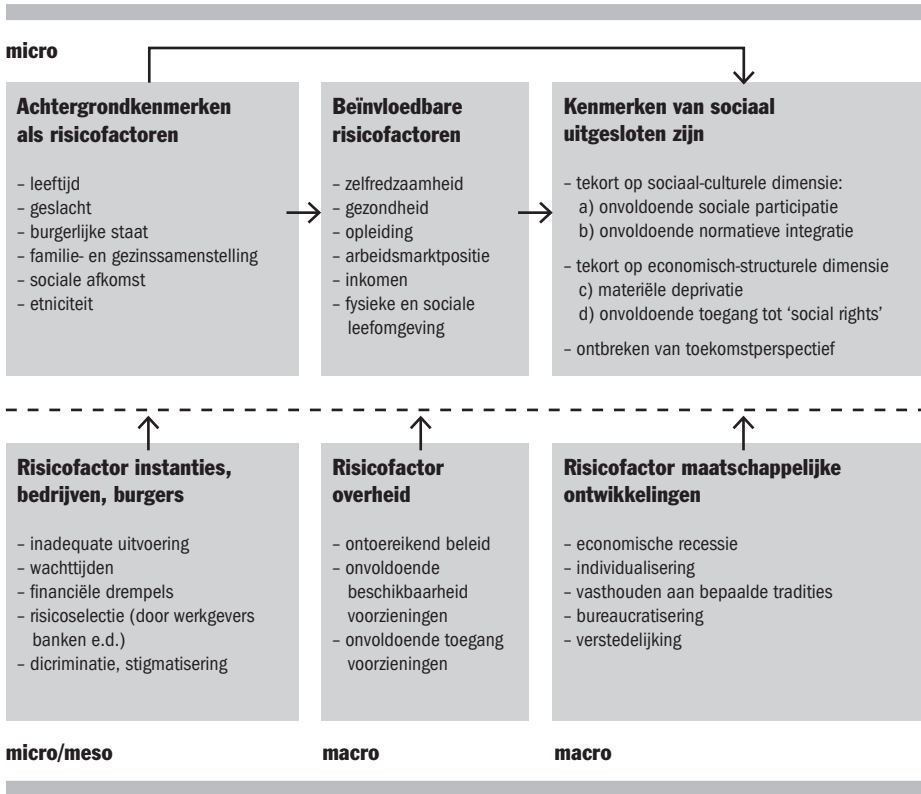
micro

Achtergrondkenmerken als risicofactoren

– leeftijd
– geslacht
– burgerlijke staat
– familie- en gezinssamenstelling
– sociale afkomst
– etniciteit

Beïnvloedbare risicofactoren

– zelfredzaamheid
– gezondheid
– opleiding
– arbeidsmarktpositie
– inkomen
– fysieke en sociale leefomgeving

Kenmerken van sociaal uitgesloten zijn

– tekort op sociaal-culturele dimensie:
a) onvoldoende sociale participatie
b) onvoldoende normatieve integratie
– tekort op economisch-structurele dimensie
c) materiële deprivatie
d) onvoldoende toegang tot 'social rights'
– ontbreken van toekomstperspectief

Risicofactor instanties, bedrijven, burgers

– inadequate uitvoering
– wachttijden
– financiële drempels
– risicoselectie (door werkgevers banken e.d.)
– dicriminatie, stigmatisering

Risicofactor overheid

– ontoereikend beleid
– onvoldoende beschikbaarheid voorzieningen
– onvoldoende toegang voorzieningen

Risicofactor maatschappelijke ontwikkelingen

– economische recessie
– individualisering
– vasthouden aan bepaalde tradities
– bureaucratisering
– verstedelijking

micro/meso

macro

macro